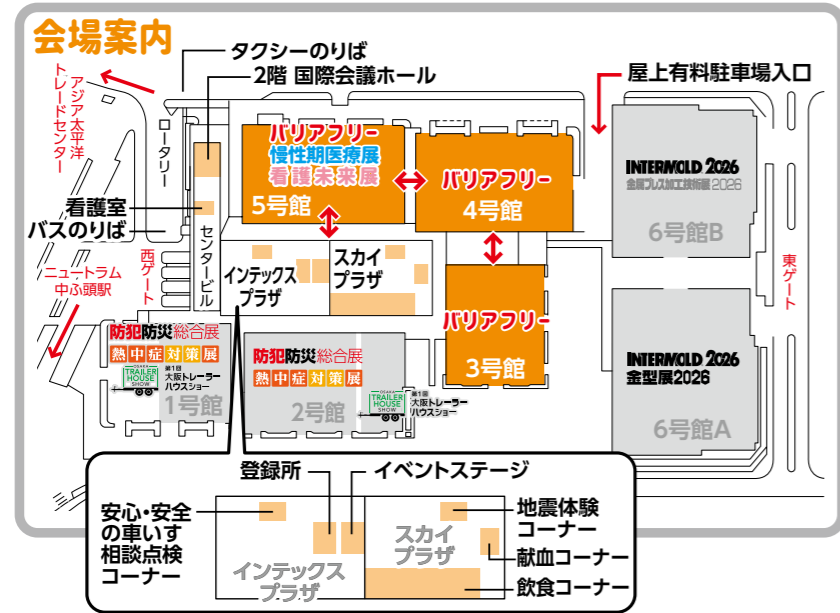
会場案内

タクシーのりば
2階 国際会議ホール
屋上有料駐車場入口

アジア太平洋トレードセンター

ロータリー

バリアフリー
慢性期医療展
看護未来展
5号館

バリアフリー
4号館

INTERMOLD 2026
金型プレス加工技術展 2026
6号館B

東ゲート

看護室
バスのりば

センタービル

西ゲート

ニュートラム中ふ頭駅

インテックスプラザ

スカイプラザ

バリアフリー
3号館

INTERMOLD 2026
金型展2026
6号館A

防犯防災総合展
熱中症対策展
TRAILER HOUSE SHOW
第1回 大阪トレーラーハウスショー
1号館

防犯防災総合展
熱中症対策展
2号館

OSAKA TRAILER HOUSE SHOW
第1回 大阪トレーラーハウスショー

登録所
イベントステージ
安心・安全の車いす相談点検コーナー
インテックスプラザ
スカイプラザ
地震体験コーナー
献血コーナー
飲食コーナー